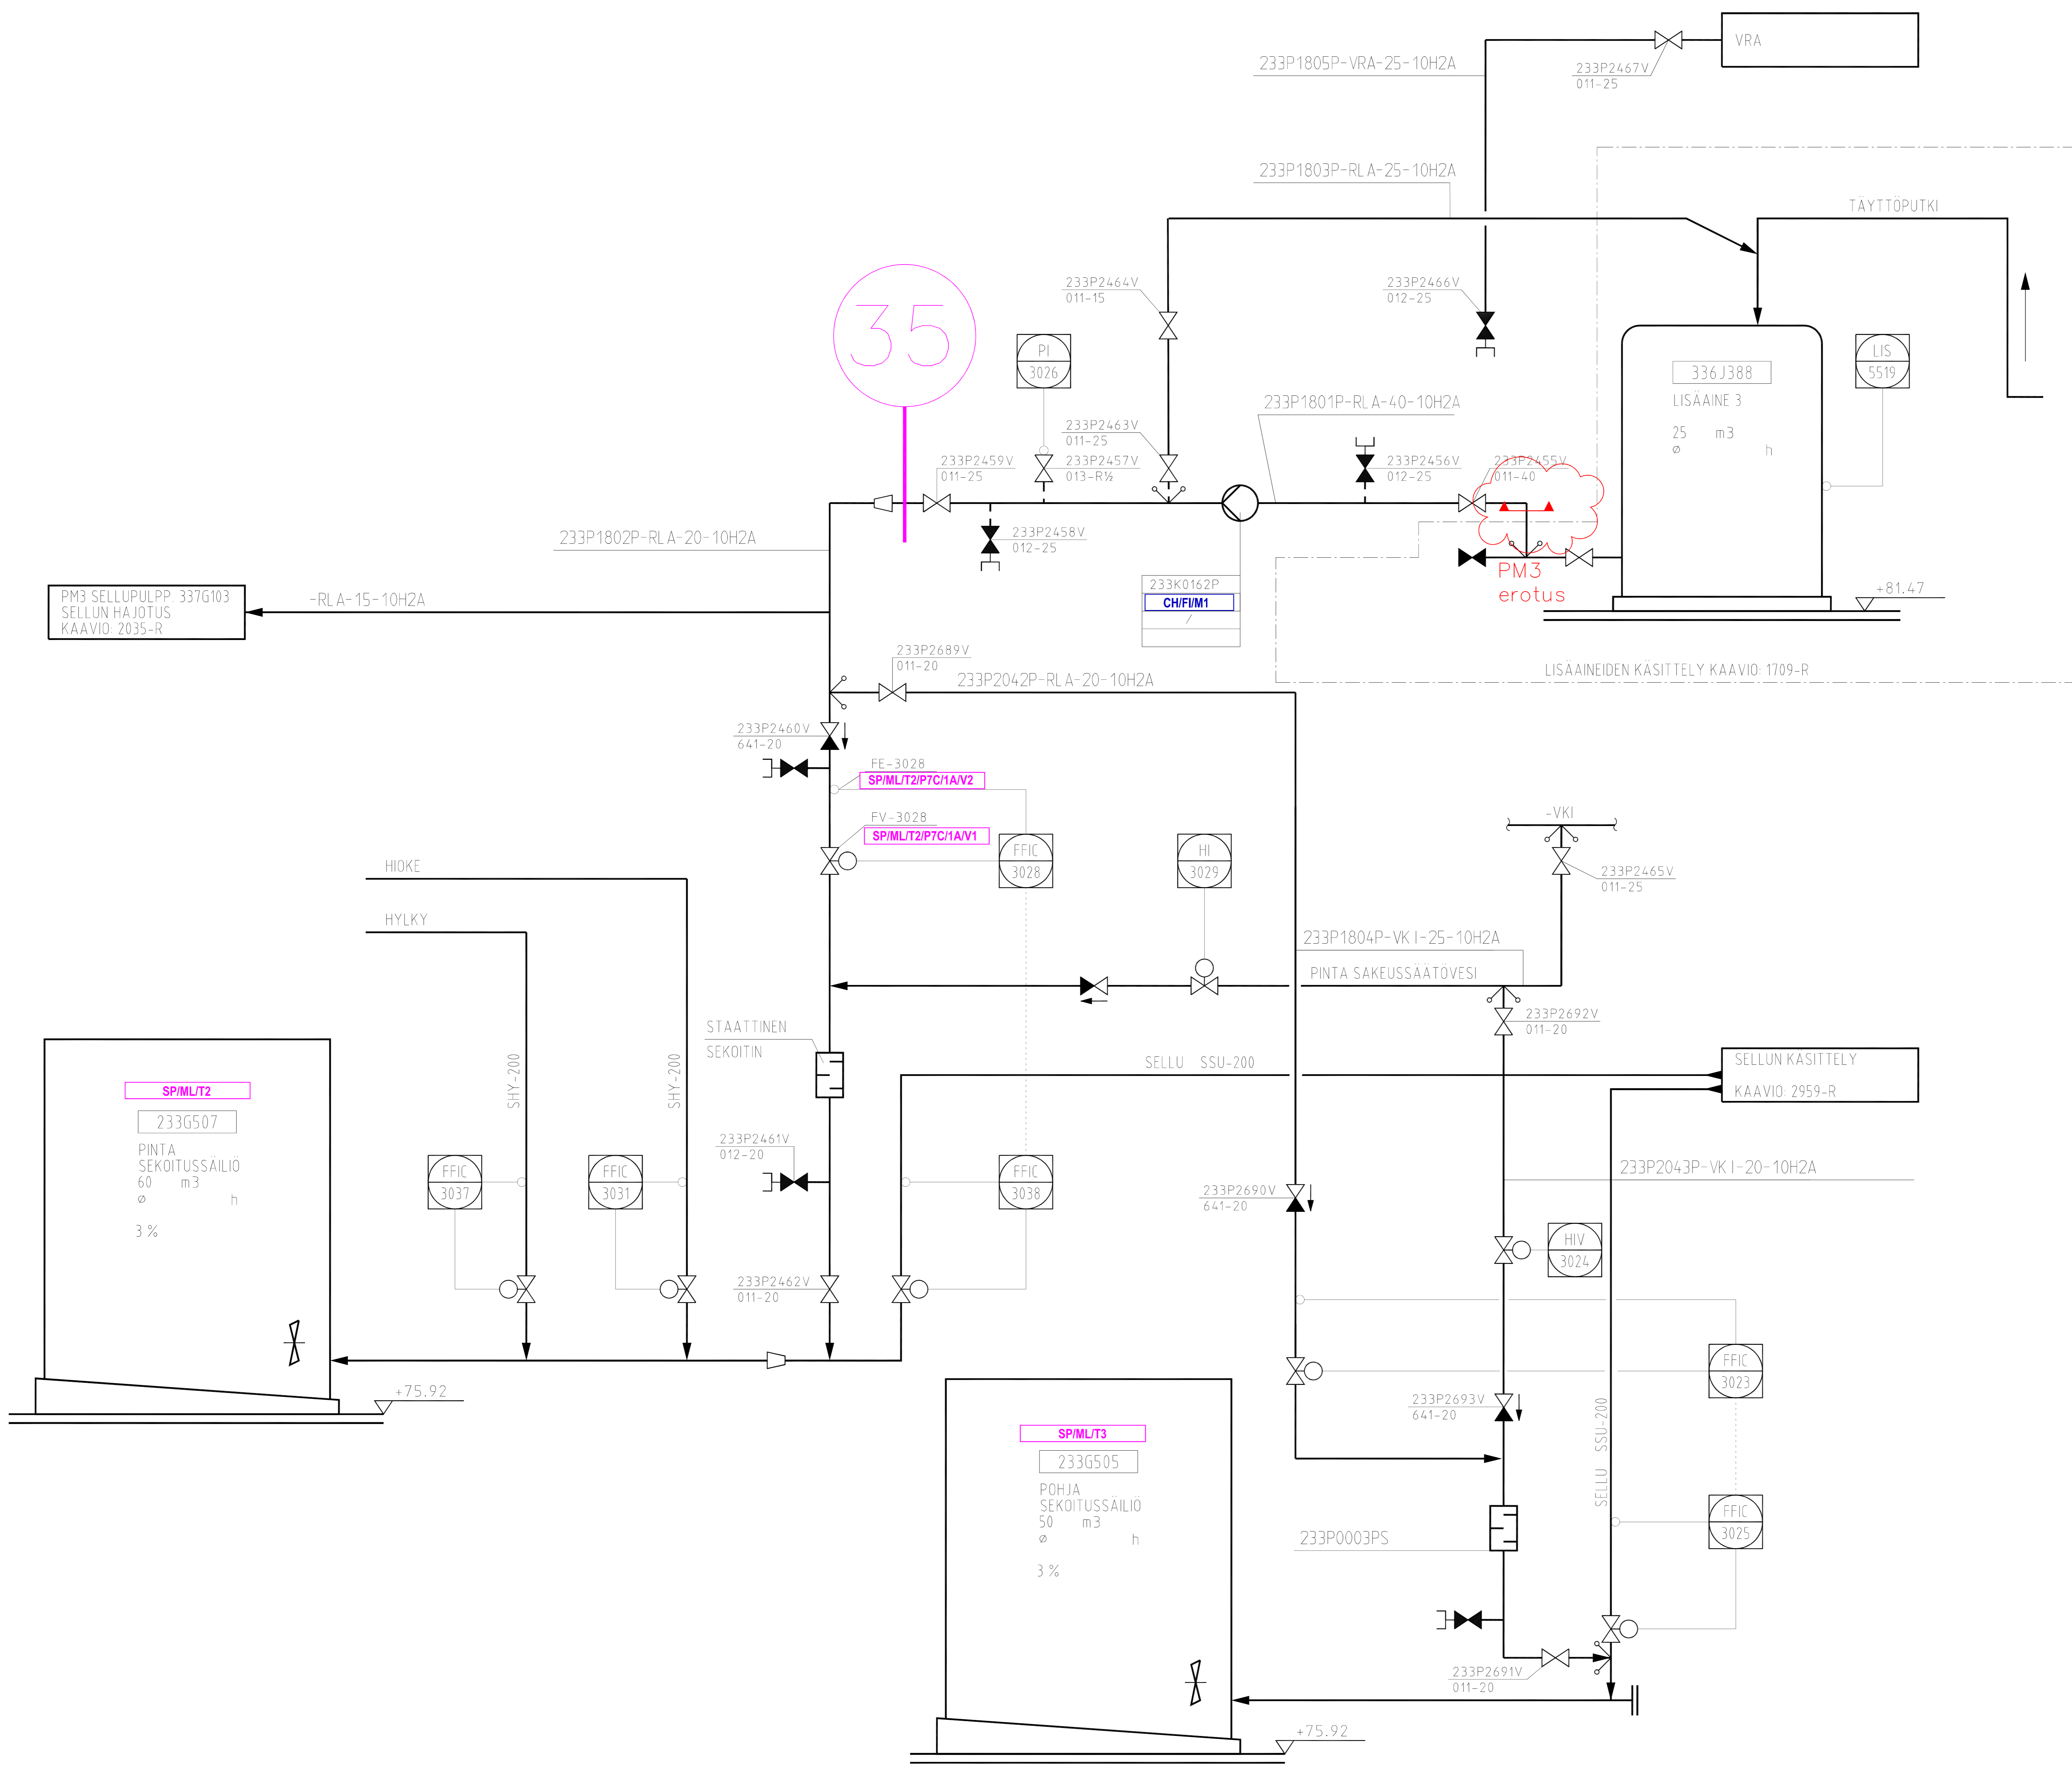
VRA
233P1805P-VRA-25-10H2A
233P2467V
011-25
233P1803P-RLA-25-10H2A
TÄYTTÖPUTKI
233P2464V
011-15
233P2466V
012-25
35
PI
3026
336J388
LISÄAINE 3
25 m3
ø h
LIS
5519
233P1801P-RLA-40-10H2A
233P2463V
011-25
233P2459V
011-25
233P2457V
013-R½
233P2456V
012-25
233P2455V
011-40
233P2458V
012-25
233P1802P-RLA-20-10H2A
233K0162P
CH/FI/M1
PM3
erotus
+81.47
PM3 SELLUPULPP. 337G103
SELLUN HAJOTUS
KAAVIO: 2035-R
-RLA-15-10H2A
LISÄAINEIDEN KÄSITTELY KAAVIO: 1709-R
233P2689V
011-20
233P2042P-RLA-20-10H2A
233P2460V
641-20
FE-3028
SP/ML/T2/P7C/1A/V2
FV-3028
SP/ML/T2/P7C/1A/V1
-VKI
HIOKE
FFIC
3028
HI
3029
233P2465V
011-25
HYLKY
233P1804P-VKI-25-10H2A
PINTA SAKEUSSÄÄTÖVESI
233P2692V
011-20
STAATTINEN
SEKOITIN
SELLU SSU-200
SELLUN KÄSITTELY
KAAVIO: 2959-R
SP/ML/T2
233G507
PINTA
SEKOITUSSÄILIÖ
60 m3
ø h
3 %
SHY-200
SHY-200
FFIC
3037
FFIC
3031
233P2461V
012-20
FFIC
3038
233P2043P-VKI-20-10H2A
233P2690V
641-20
HIV
3024
233P2462V
011-20
+75.92
FFIC
3023
233P2693V
641-20
SP/ML/T3
233G505
POHJA
SEKOITUSSÄILIÖ
50 m3
ø h
3 %
SELLU SSU-200
233P0003PS
FFIC
3025
233P2691V
011-20
+75.92